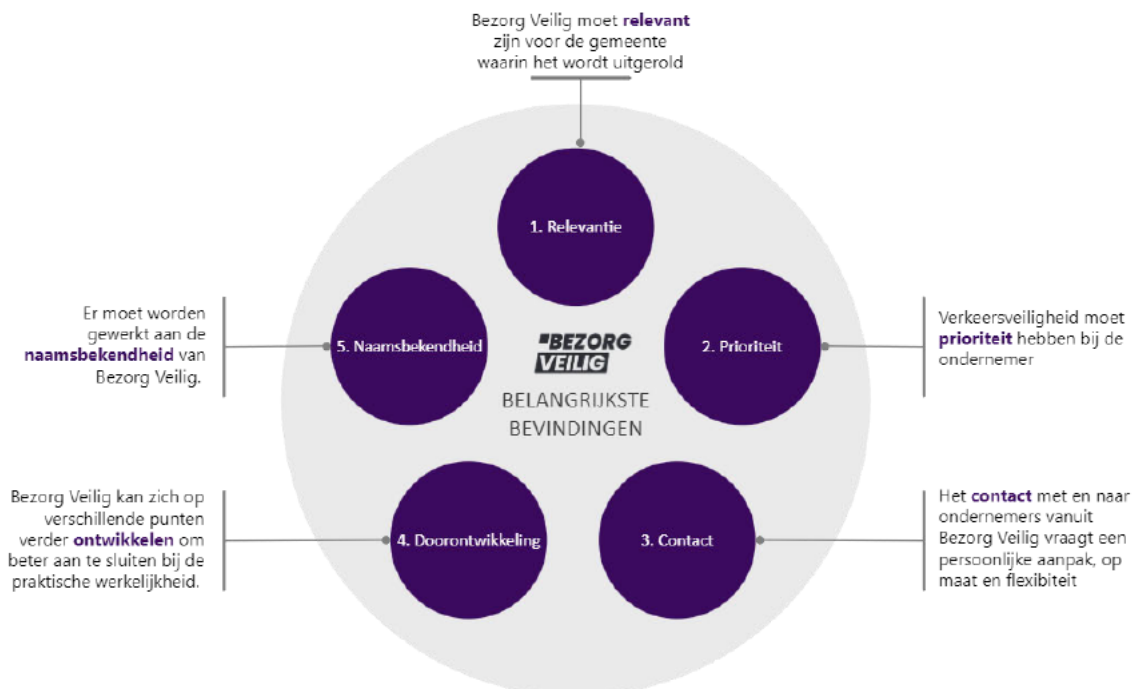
Bezorg Veilig moet relevant zijn voor de gemeente waarin het wordt uitgerold

1. Relevantie

Er moet worden gewerkt aan de naamsbekendheid van Bezorg Veilig.

5. Naamsbekendheid

BEZORG VEILIG

BELANGRIJKSTE BEVINDINGEN

2. Prioriteit

Verkeersveiligheid moet prioriteit hebben bij de ondernemer

Bezorg Veilig kan zich op verschillende punten verder ontwikkelen om beter aan te sluiten bij de praktische werkelijkheid.

4. Doorontwikkeling

3. Contact

Het contact met en naar ondernemers vanuit Bezorg Veilig vraagt een persoonlijke aanpak, op maat en flexibiteit